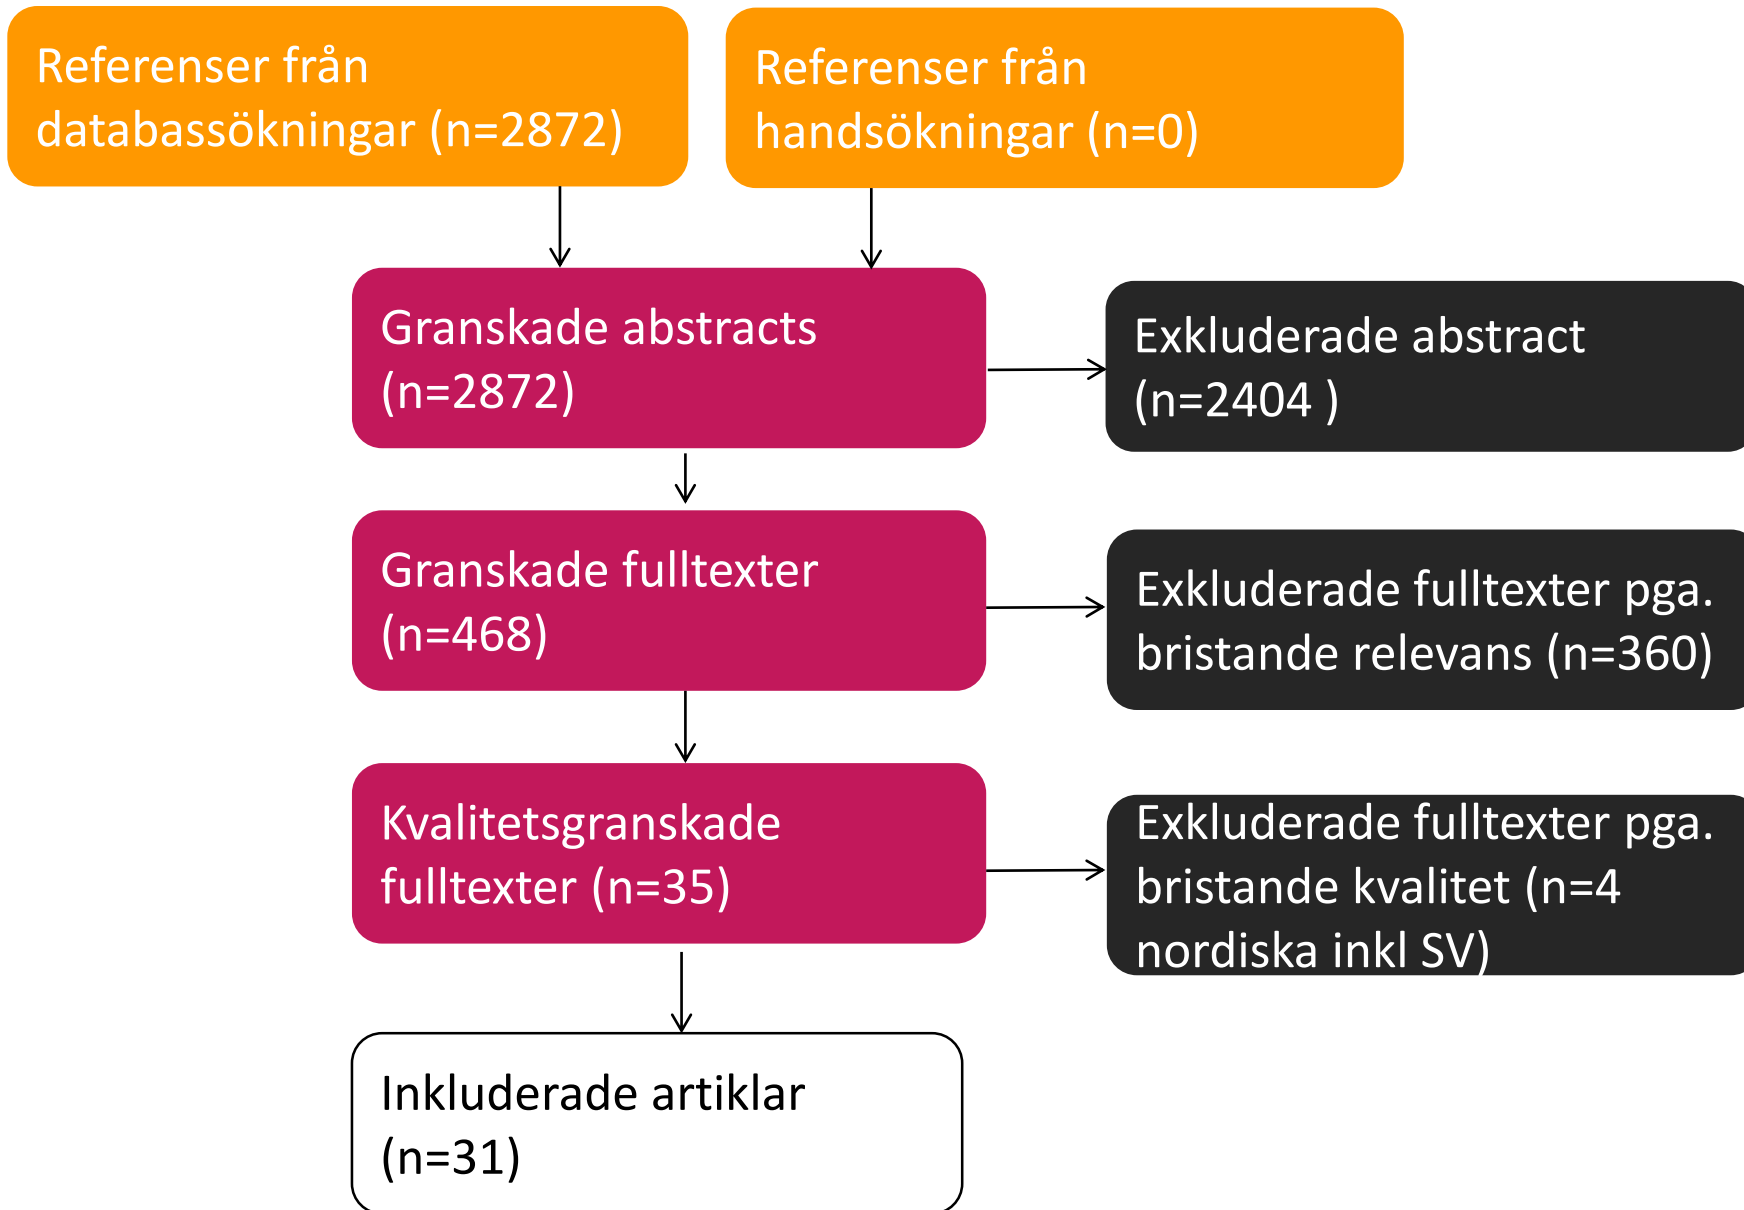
Referenser från databassökningar (n=2872)

Referenser från handsökningar (n=0)

Granskade abstracts (n=2872)

Exkluderade abstract (n=2404 )

Granskade fulltexter (n=468)

Exkluderade fulltexter pga. bristande relevans (n=360)

Kvalitetsgranskade fulltexter (n=35)

Exkluderade fulltexter pga. bristande kvalitet (n=4 nordiska inkl SV)

Inkluderade artiklar (n=31)